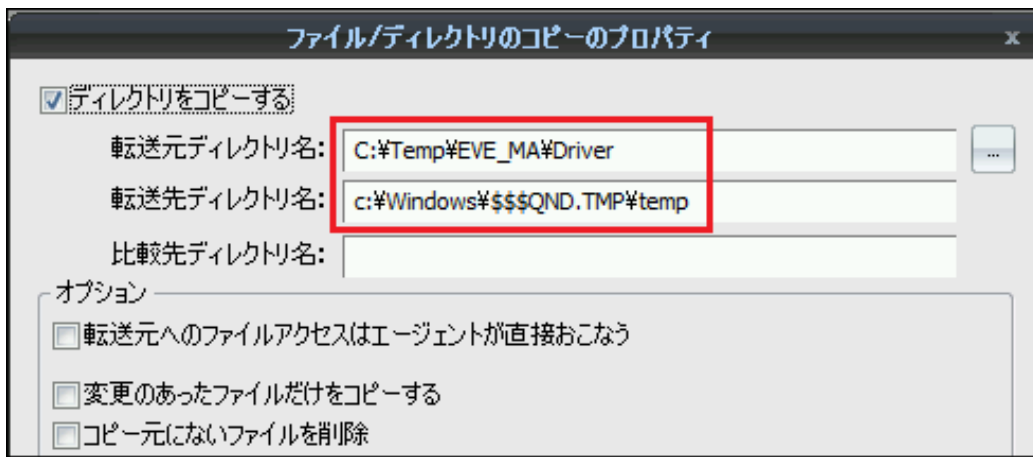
ファイル/ディレクトリのコピーのプロパティ

x

ディレクトリをコピーする

転送元ディレクトリ名: C:¥Temp¥EVE_MA¥Driver

...

転送先ディレクトリ名: c:¥Windows¥$$$QND.TMP¥temp

比較先ディレクトリ名:

オプション

転送元へのファイルアクセスはエージェントが直接おこなう

変更のあったファイルだけをコピーする

コピー元にないファイルを削除